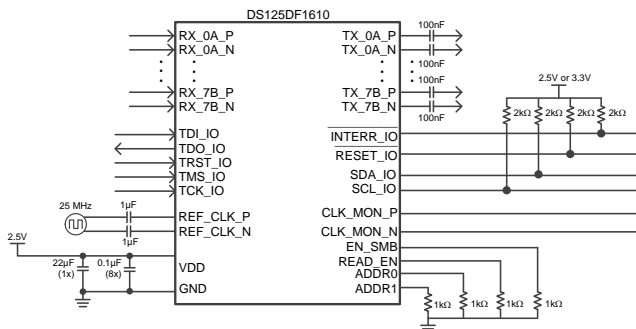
DS125DF1610

RX_0A_P
RX_0A_N
RX_7B_P
RX_7B_N

TX_0A_P
TX_0A_N
TX_7B_P
TX_7B_N

100nF
100nF
100nF
100nF

2.5V or 3.3V
2kΩ
2kΩ
2kΩ
2kΩ

TDI_IO
TDO_IO
TRST_IO
TMS_IO
TCK_IO

$\overline{\text{INTERR\_IO}}$
$\overline{\text{RESET\_IO}}$
SDA_IO
SCL_IO

25 MHz
1µF
1µF
REF_CLK_P
REF_CLK_N

CLK_MON_P
CLK_MON_N
EN_SMB
READ_EN
ADDR0
ADDR1

2.5V
22µF
(1x)
0.1µF
(8x)
VDD
GND

1kΩ
1kΩ
1kΩ
1kΩ